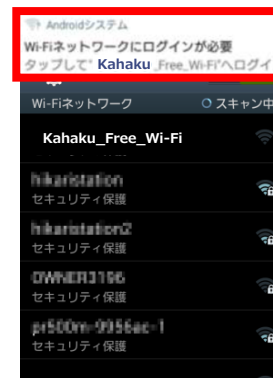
Androidシステム
Wi-Fiネットワークにログインが必要
タップして" Kahaku_Free_Wi-Fi"へログイ

Wi-Fiネットワーク
スキャン中

Kahaku_Free_Wi-Fi

hikaristation
セキュリティ保護

hikaristation2
セキュリティ保護

OWNER3156
セキュリティ保護

pr500m-9956ac-1
セキュリティ保護